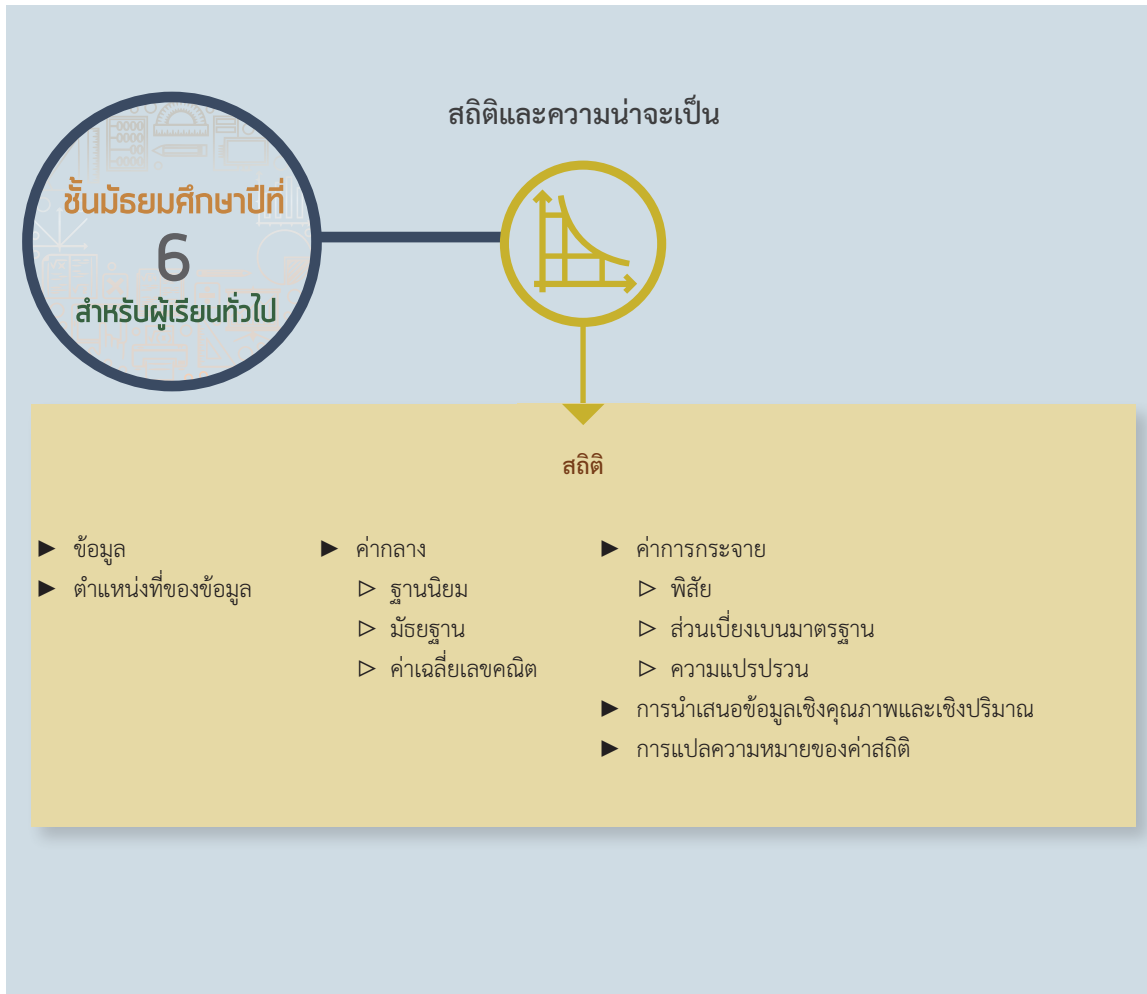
ชั้นมัธยมศึกษาปีที่
6
สำหรับผู้เรียนทั่วไป

สถิติและความน่าจะเป็น

สถิติ

► ข้อมูล
► ตำแหน่งที่ของข้อมูล

► ค่ากลาง
▷ ฐานนิยม
▷ มัธยฐาน
▷ ค่าเฉลี่ยเลขคณิต

► ค่าการกระจาย
▷ พิสัย
▷ ส่วนเบี่ยงเบนมาตรฐาน
▷ ความแปรปรวน
► การนำเสนอข้อมูลเชิงคุณภาพและเชิงปริมาณ
► การแปลความหมายของค่าสถิติ